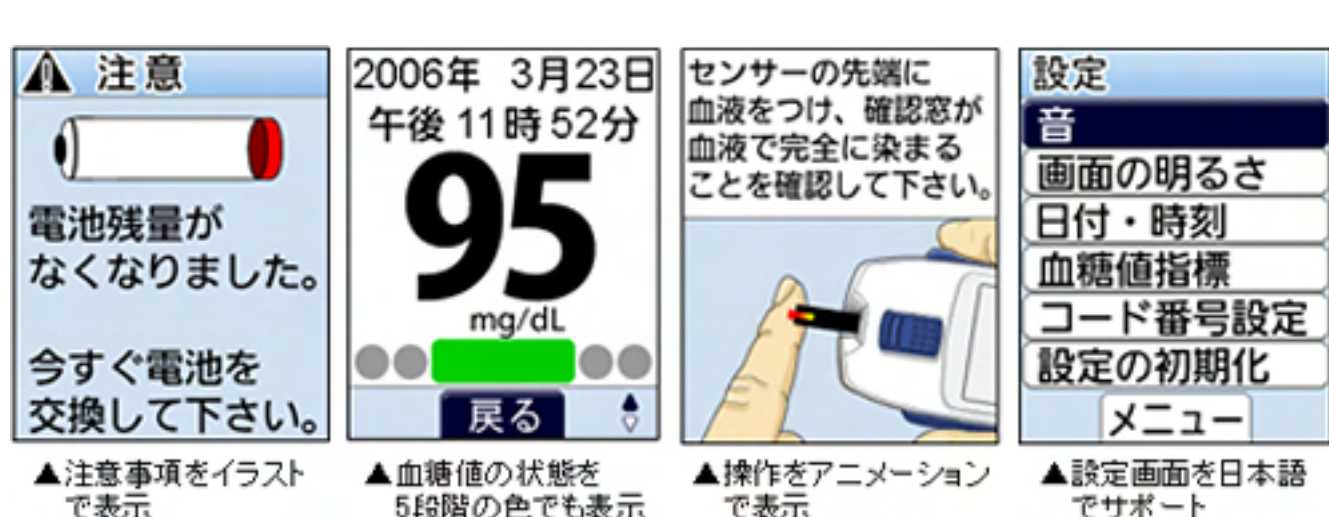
注意

電池残量がなくなりました。

今すぐ電池を交換して下さい。

▲注意事項をイラストで表示

2006年 3月23日
午後 11時 52分

95

mg/dL

戻る

▲血糖値の状態を5段階の色でも表示

センサーの先端に血液をつけ、確認窓が血液で完全に染まることを確認して下さい。

▲操作をアニメーションで表示

設定
音
画面の明るさ
日付・時刻
血糖値指標
コード番号設定
設定の初期化
メニュー

▲設定画面を日本語でサポート